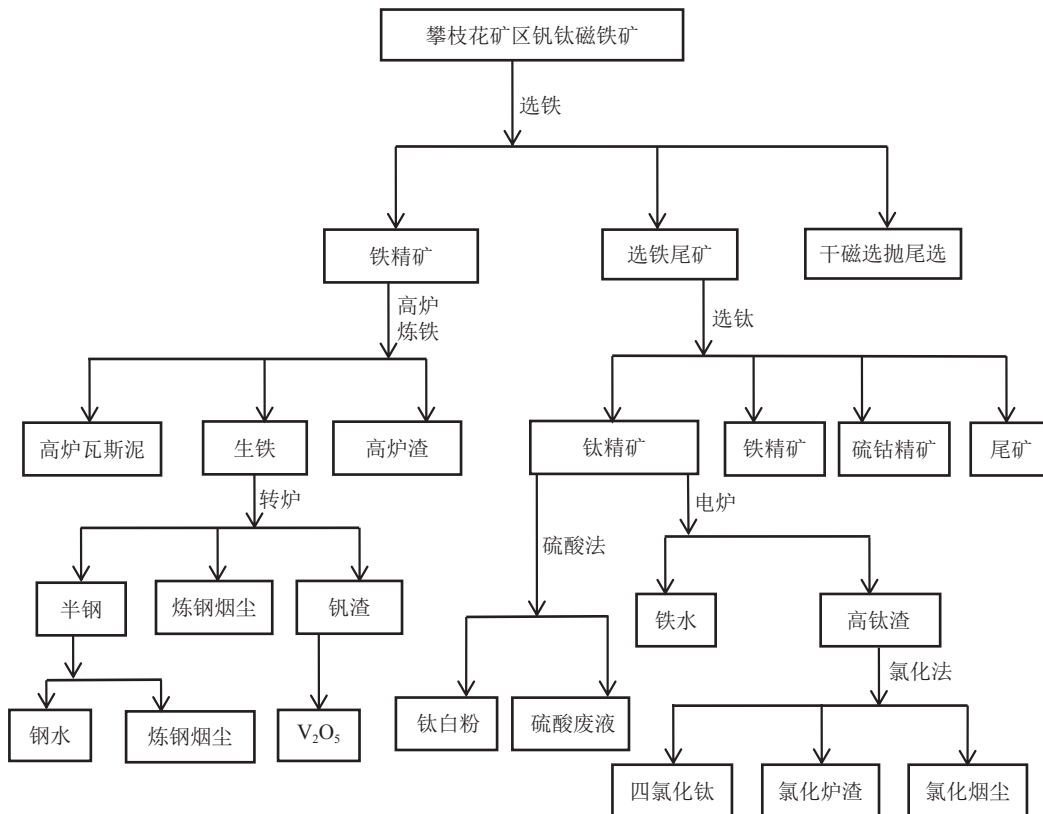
攀枝花矿区钒钛磁铁矿

选铁

铁精矿

选铁尾矿

干磁选抛尾选

高炉
炼铁

选钛

高炉瓦斯泥

生铁

高炉渣

钛精矿

铁精矿

硫钴精矿

尾矿

转炉

电炉

硫酸法

半钢

炼钢烟尘

钒渣

铁水

高钛渣

氯化法

钢水

炼钢烟尘

$V_2O_5$

钛白粉

硫酸废液

四氯化钛

氯化炉渣

氯化烟尘